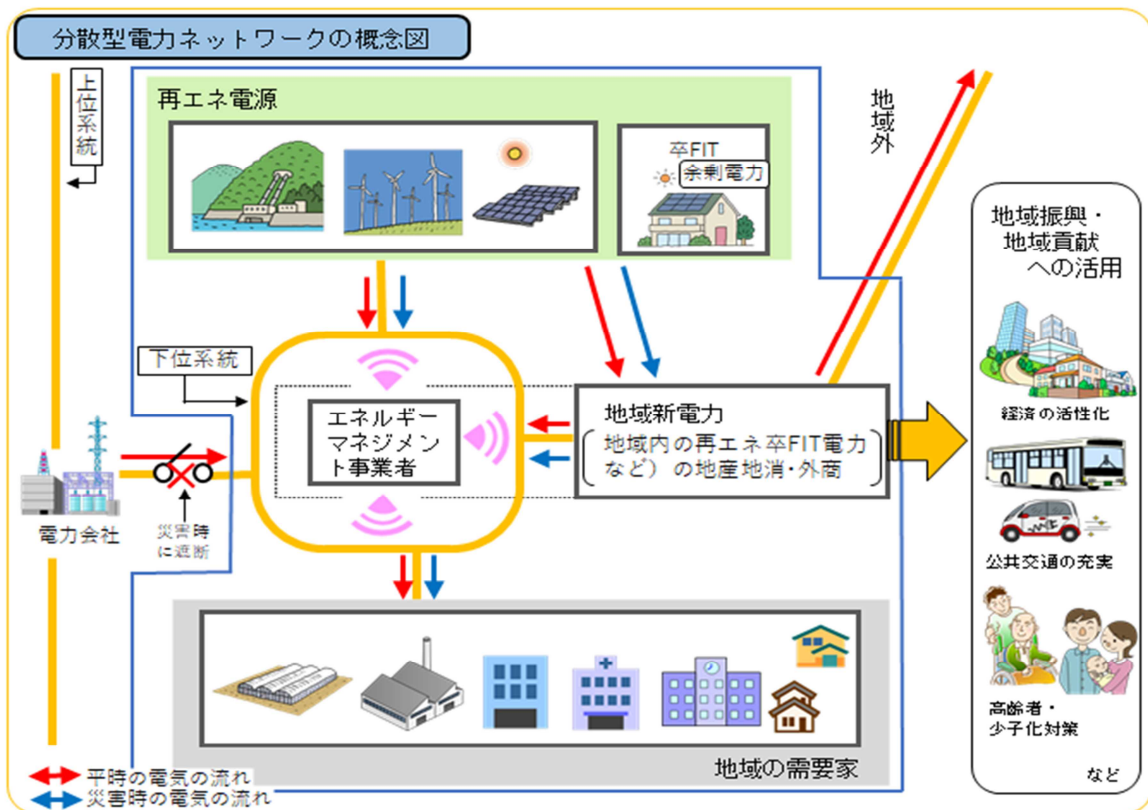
分散型電力ネットワークの概念図

上位系統

再エネ電源

卒FIT
余剰電力

地域外

地域振興・地域貢献への活用

下位系統

エネルギーマネジメント事業者

地域新電力
（地域内の再エネ卒FIT電力など）の地産地消・外商

経済の活性化

電力会社

災害時に遮断

公共交通の充実

高齢者・少子化対策

など

地域の需要家

平時の電気の流れ
災害時の電気の流れ